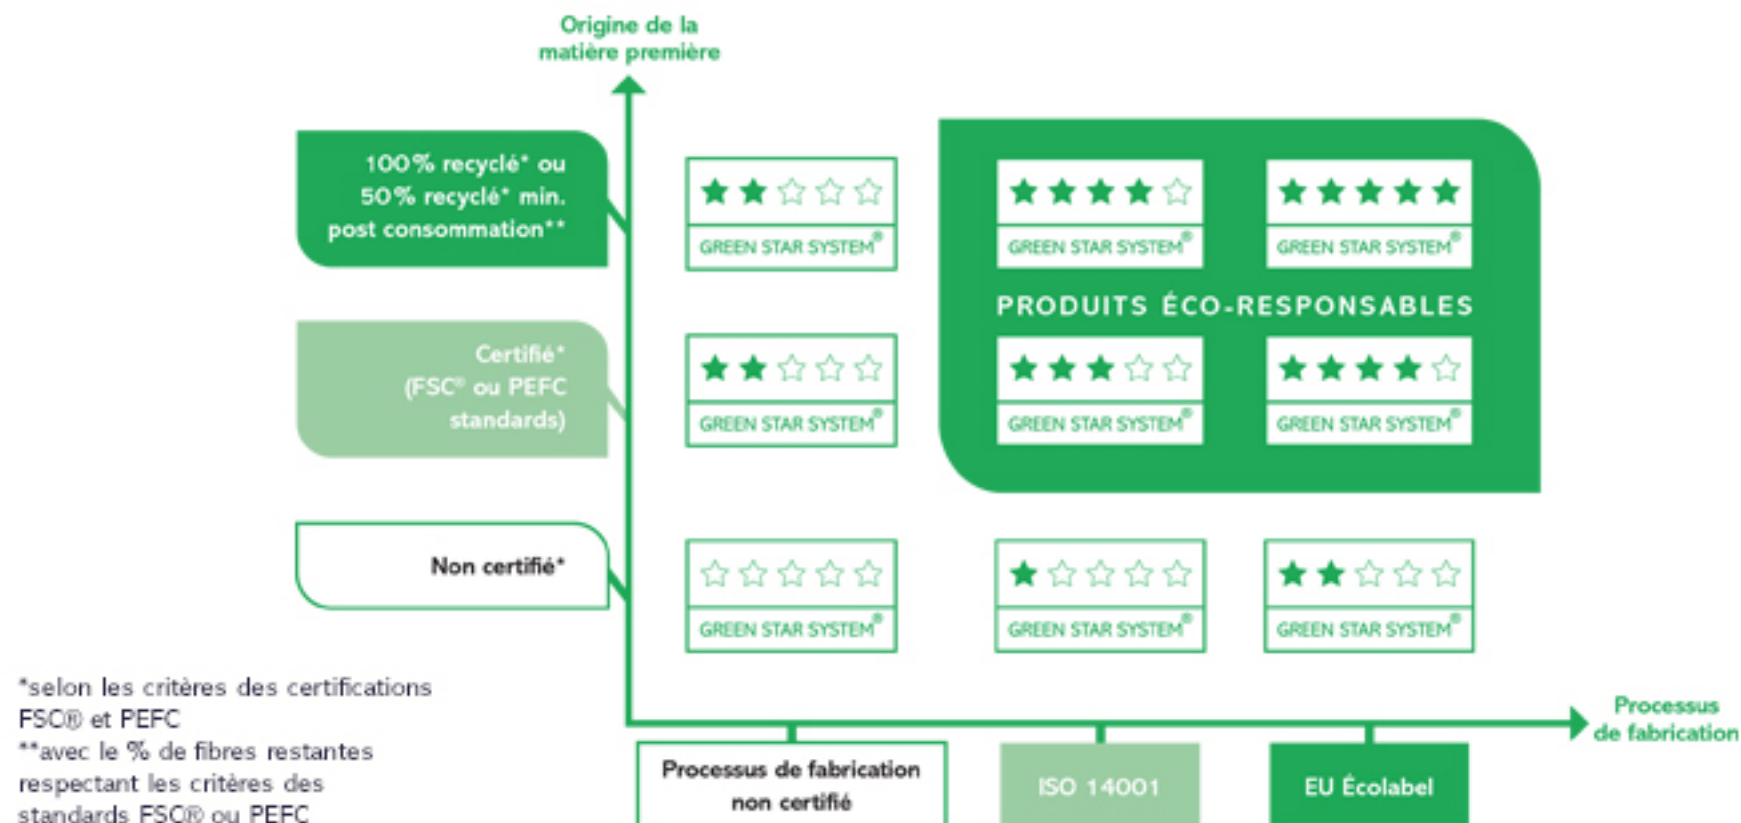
Origine de la matière première

100% recyclé* ou 50% recyclé* min. post consommation**

Certifié* (FSC® ou PEFC standards)

Non certifié*

★★☆☆☆ GREEN STAR SYSTEM®

★★★★☆ GREEN STAR SYSTEM®

★★★★★ GREEN STAR SYSTEM®

PRODUITS ÉCO-RESPONSABLES

★★☆☆☆ GREEN STAR SYSTEM®

★★★☆☆ GREEN STAR SYSTEM®

★★★★☆ GREEN STAR SYSTEM®

☆☆☆☆☆ GREEN STAR SYSTEM®

★☆☆☆☆ GREEN STAR SYSTEM®

★★☆☆☆ GREEN STAR SYSTEM®

Processus de fabrication

*selon les critères des certifications FSC® et PEFC
**avec le % de fibres restantes respectant les critères des standards FSC® ou PEFC

Processus de fabrication non certifié

ISO 14001

EU Écolabel